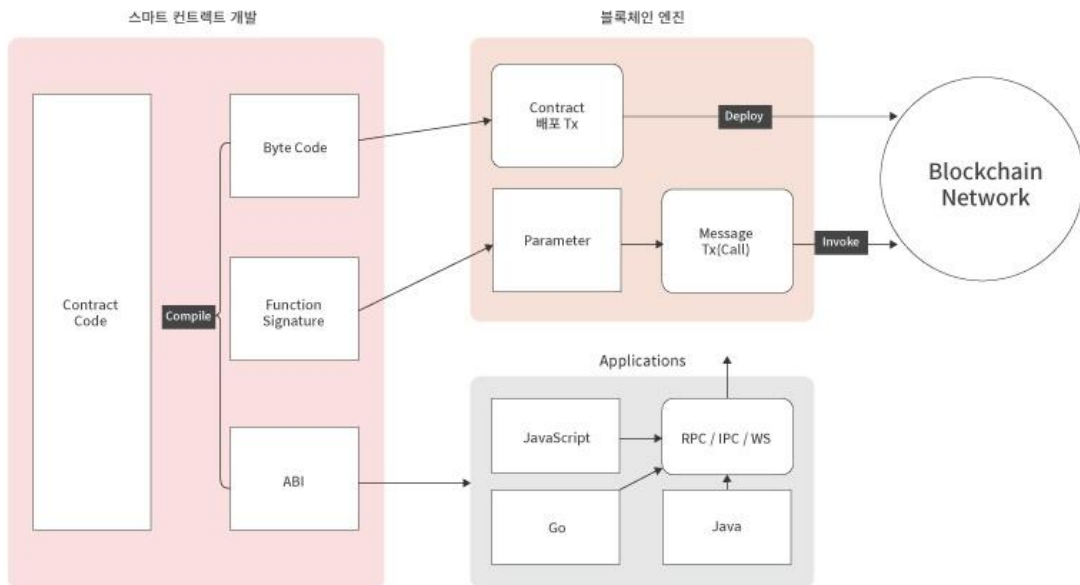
스마트 컨트랙트 개발

블록체인 엔진

Contract Code

Compile

Byte Code

Function Signature

ABI

Contract 배포 Tx

Deploy

Parameter

Message Tx(Call)

Invoke

Blockchain Network

Applications

JavaScript

RPC / IPC / WS

Go

Java